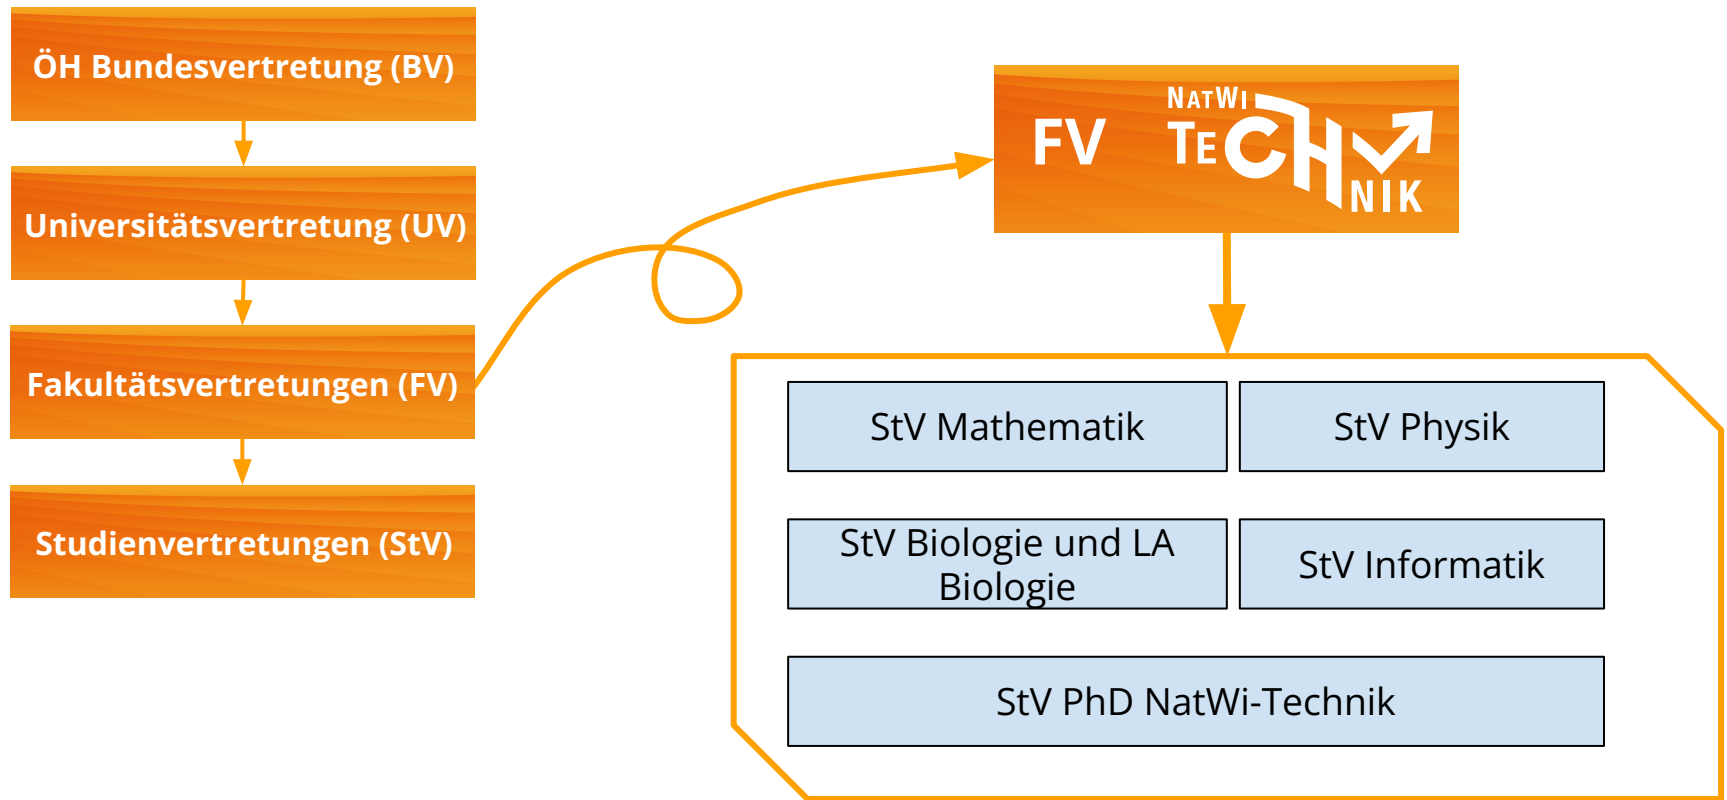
ÖH Bundesvertretung (BV)

Universitätsvertretung (UV)

Fakultätsvertretungen (FV)

Studienvertretungen (StV)

FV NATWI TECHNIK

StV Mathematik

StV Physik

StV Biologie und LA Biologie

StV Informatik

StV PhD NatWi-Technik